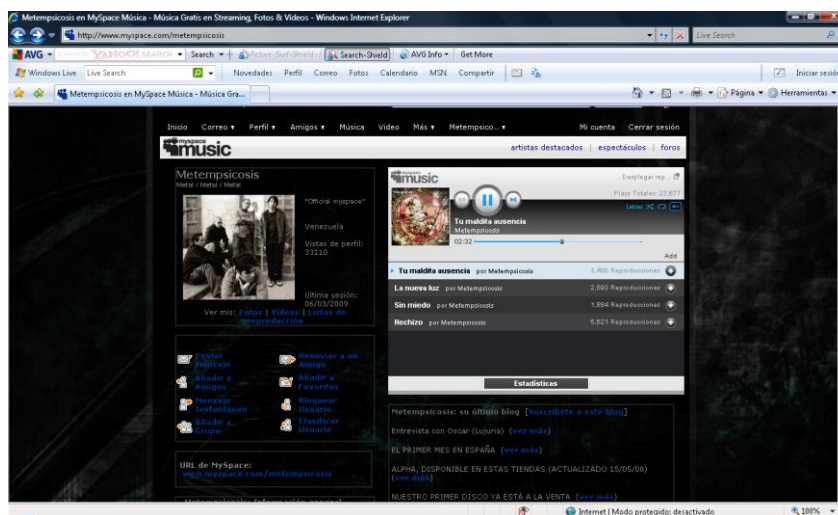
Metempsicosis en MySpace Música - Música Gratis en Streaming, Fotos & Videos - Windows Internet Explorer

http://www.myspace.com/metempsicosis

Live Search

AVG YAHOO! SEARCH Search Active-Surf-Shield Search-Shield AVG Info Get More

Windows Live Live Search Novedades Perfil Correo Fotos Calendario MSN Compartir Iniciar sesión

Metempsicosis en MySpace Música - Música Gra...

Página Herramientas

Inicio Correo Perfil Amigos Música Video Más Metempsico... Mi cuenta Cerrar sesión

myspace music

artistas destacados | espectáculos | foros

Metempsicosis
Metal / Metal / Metal

"Official myspace"

Venezuela

Vistas de perfil: 33110

Última sesión: 06/03/2009

Ver mis: Fotos | Videos | Listas de reproducción

myspace music

Desplegar rep...

Plays Totales: 23,677

Tu maldita ausencia
Metempsicosis

02:32

Add

Tu maldita ausencia por Metempsicosis 3,400 Reproducciones

La nueva luz por Metempsicosis 2,560 Reproducciones

Sin miedo por Metempsicosis 1,864 Reproducciones

Hechizo por Metempsicosis 5,621 Reproducciones

Estadísticas

Enviar Mensaje
Reenviar a un Amigo
Añadir a Amigos
Añadir a Favoritos
Mensaje Instantáneo
Bloquear Usuario
Añadir a Grupo
Clasificar Usuario

URL de MySpace:
www.myspace.com/metempsicosis

Metempsicosis: su último blog [Suscríbete a este blog]

Entrevista con Oscar (Lujuria) (ver más)

EL PRIMER MES EN ESPAÑA (ver más)

ALPHA, DISPONIBLE EN ESTAS TIENDAS (ACTUALIZADO 15/05/08) (ver más)

NUESTRO PRIMER DISCO YA ESTÁ A LA VENTA (ver más)

Internet | Modo protegido: desactivado 100%